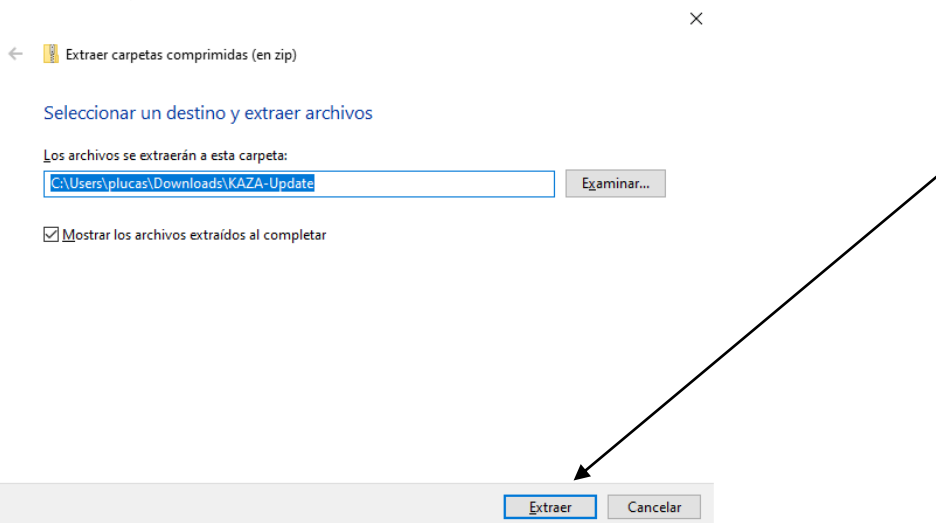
Extraer carpetas comprimidas (en zip)

Seleccionar un destino y extraer archivos

Los archivos se extraerán a esta carpeta:

C:\Users\plucas\Downloads\KAZA-Update

Examinar...

Mostrar los archivos extraídos al completar

Extraer

Cancelar